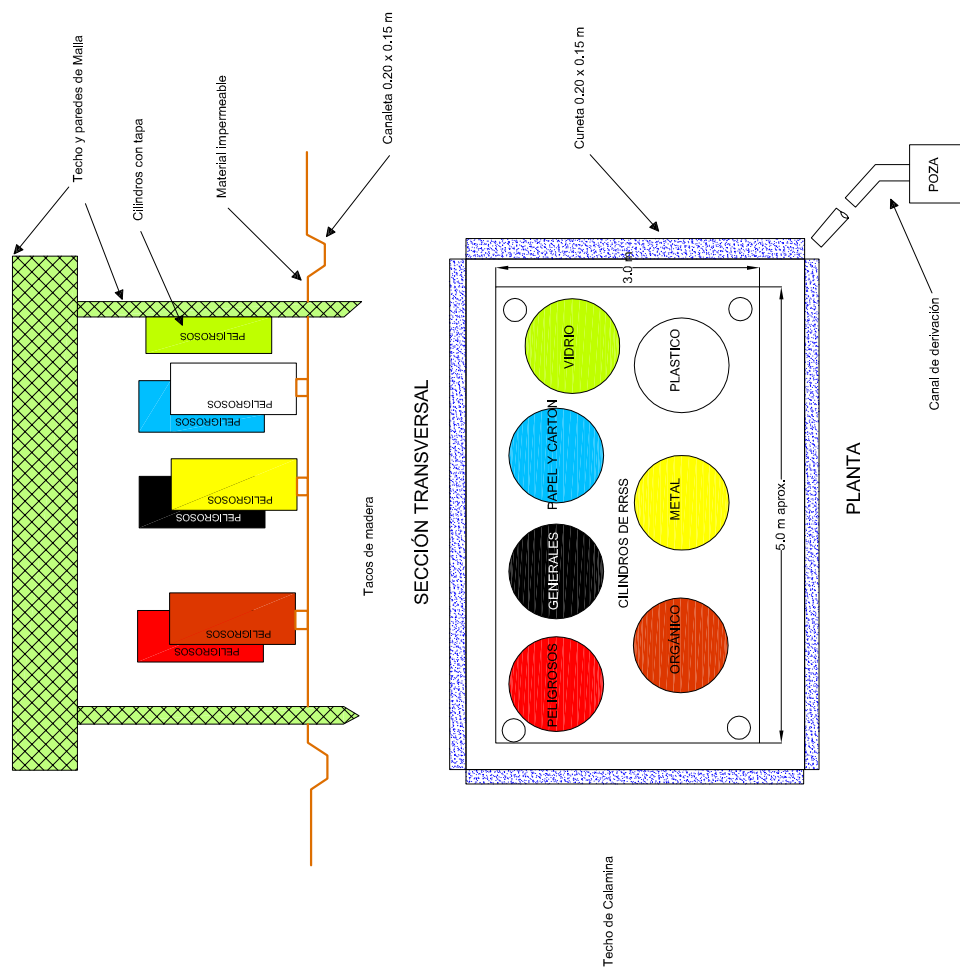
Techo y paredes de Malla

Cilindros con tapa

Material impermeable

Canaleta 0.20 x 0.15 m

PELIGROSOS

PELIGROSOS

PELIGROSOS

PELIGROSOS

PELIGROSOS

PELIGROSOS

PELIGROSOS

Tacos de madera

SECCIÓN TRANSVERSAL

Cuneta 0.20 x 0.15 m

POZA

Canal de derivación

3.0 m

VIDRIO

PLASTICO

PAPEL Y CARTON

METAL

CILINDROS DE RRSS

GENERALES

ORGÁNICO

PELIGROSOS

5.0 m aprox.

PLANTA

Techo de Calamina